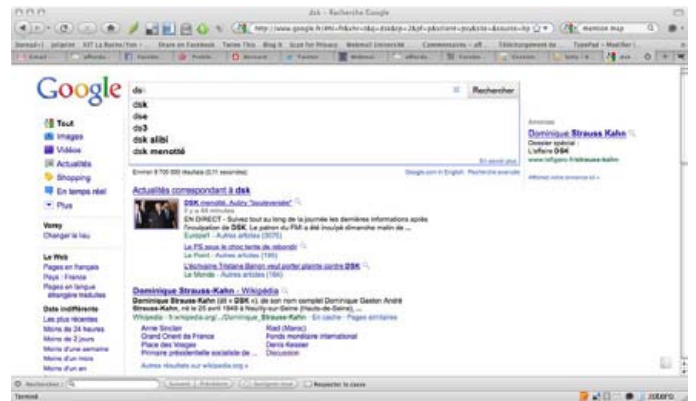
dsk - Recherche Google

http://www.google.fr/#hl=fr&source=hp&q=dsk

Google

ds

Rechercher

dsk
dse
ds3
dsk alibi
dsk menotté

Tout
Images
Vidéos
Actualités
Shopping
En temps réel
Plus

Voisy
Changer le lieu

Le Web
Pages en français
Pays : France
Pages en langue étrangère traduites

Date indifférente
Les plus récentes
Moins de 24 heures
Moins de 2 jours
Moins d'une semaine
Moins d'un mois
Moins d'un an

Environ 8 700 000 résultats (0,11 secondes)

Actualités correspondant à dsk

DSK menotté, Aubry "bouleversée"
Il y a 44 minutes
EN DIRECT - Suivez tout au long de la journée les dernières informations après l'inculpation de DSK. Le patron du FMI a été inculpé dimanche matin de ...
Europe1 - Autres articles (3075)

Le PS sous le choc tente de rebondir
Le Point - Autres articles (195)

L'écrivaine Tristane Banon veut porter plainte contre DSK
Le Monde - Autres articles (164)

Dominique Strauss-Kahn - Wikipédia
Dominique Strauss-Kahn (dit « DSK »), de son nom complet Dominique Gaston André Strauss-Kahn, né le 25 avril 1949 à Neuilly-sur-Seine (Hauts-de-Seine), ...
Wikipedia - fr.wikipedia.org/.../Dominique_Strauss-Kahn - En cache - Pages similaires

Anne Sinclair
Grand Orient de France
Place des Vosges
Primaire présidentielle socialiste de ...

Riad (Maroc)
Fonds monétaire international
Denis Kessler
Discussion

Autres résultats sur wikipedia.org »

Annonces
Dominique Strauss Kahn
Dossier spécial :
L'affaire DSK
www.lefigaro.fr/strauss-kahn

Rechercher
Respecter la casse
Terminé